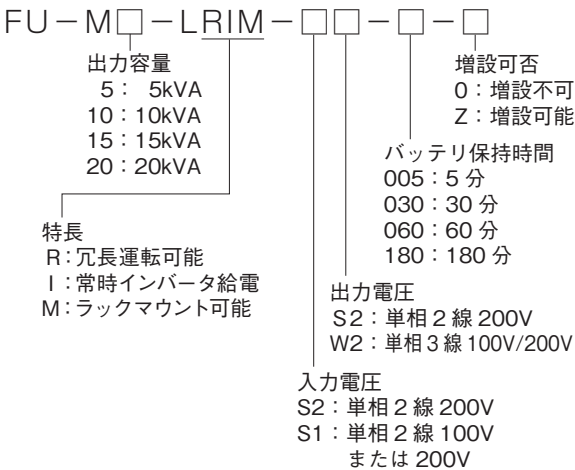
FU－M□－LRIM－□□－□－□

出力容量
5：5kVA
10：10kVA
15：15kVA
20：20kVA

増設可否
0：増設不可
Z：増設可能

バッテリ保持時間
005：5 分
030：30 分
060：60 分
180：180 分

特長
R：冗長運転可能
I：常時インバータ給電
M：ラックマウント可能

出力電圧
S2：単相 2 線 200V
W2：単相 3 線 100V/200V

入力電圧
S2：単相 2 線 200V
S1：単相 2 線 100V
または 200V